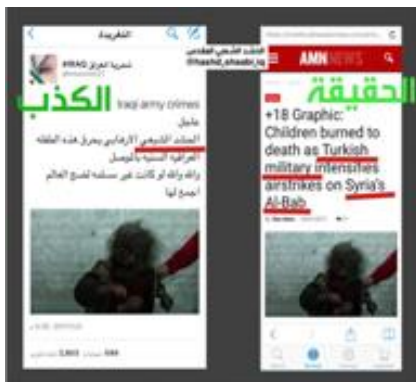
التغريدة

#IRAQ تحرير العراق

الكذب

Iraqi army crimes

عاجل

الحشد الشعبي الارهابي يحرق هذه الطفلة العراقية السنية بالموصل

والله والله لو كانت غير سنية لضج العالم اجمع لها

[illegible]

الحشد الشعبي المقدس
@hashd_shaabi_iq

AMN NEWS

الحقيقة

+18 Graphic: Children burned to death as Turkish military intensifies airstrikes on Syria's Al-Bab